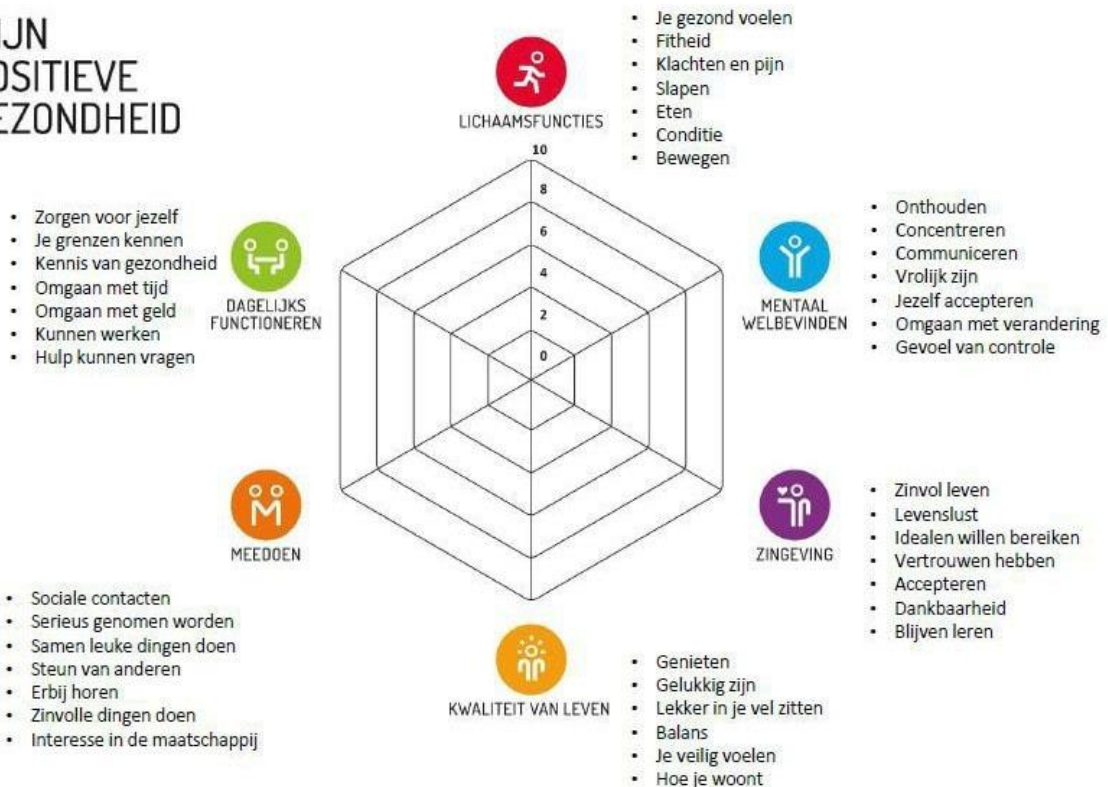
IJN
OSITIEVE
EZONDHEID

LICHAAMSFUNCTIES

- Je gezond voelen
- Fitheid
- Klachten en pijn
- Slapen
- Eten
- Conditie
- Bewegen

10
8
6
4
2
0

MENTAAL WELBEVINDEN

- Onthouden
- Concentreren
- Communiceren
- Vrolijk zijn
- Jezelf accepteren
- Omgaan met verandering
- Gevoel van controle

ZINGEVING

- Zinvol leven
- Levenslust
- Idealen willen bereiken
- Vertrouwen hebben
- Accepteren
- Dankbaarheid
- Blijven leren

KWALITEIT VAN LEVEN

- Genieten
- Gelukkig zijn
- Lekker in je vel zitten
- Balans
- Je veilig voelen
- Hoe je woont

MEEDOEN

- Sociale contacten
- Serieus genomen worden
- Samen leuke dingen doen
- Steun van anderen
- Erbij horen
- Zinvolle dingen doen
- Interesse in de maatschappij

DAGELIJKS FUNCTIONEREN

- Zorgen voor jezelf
- Je grenzen kennen
- Kennis van gezondheid
- Omgaan met tijd
- Omgaan met geld
- Kunnen werken
- Hulp kunnen vragen